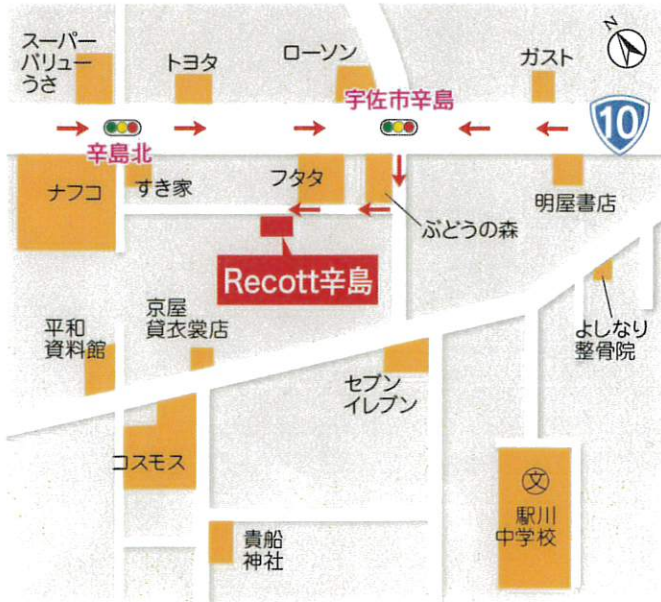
スーパー
バリュー
うさ

トヨタ

ローソン

ガスト

N

10

宇佐市辛島

辛島北

ナフコ

すき家

フタタ

明屋書店

ぶどうの森

Recott辛島

京屋
貸衣裳店

平和
資料館

よしなり
整骨院

セブン
イレブン

コスモス

文
駅川
中学校

貴船
神社